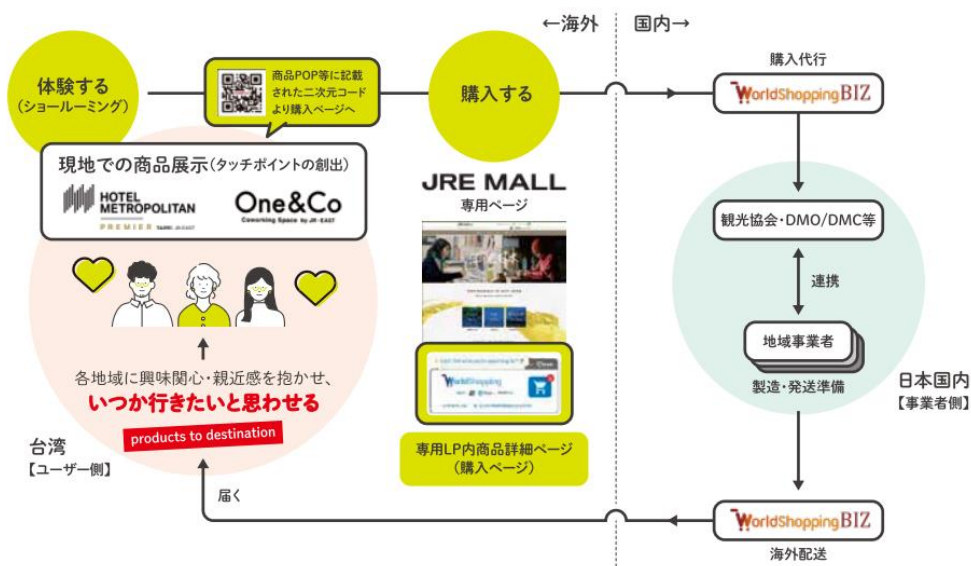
←海外　国内→

体験する
(ショールーミング)

商品POP等に記載された二次元コードより購入ページへ

購入する

購入代行

WorldShoppingBIZ

現地での商品展示(タッチポイントの創出)

HOTEL METROPOLITAN PREMIER TAIPEI JR-EAST

One&Co Coworking Space by JR-EAST

JRE MALL
専用ページ

観光協会・DMO/DMC等

連携

地域事業者

製造・発送準備

日本国内
【事業者側】

各地域に興味関心・親近感を抱かせ、
いつか行きたいと思わせる
products to destination

台湾
【ユーザー側】

WorldShopping

専用LP内商品詳細ページ
(購入ページ)

届く

WorldShoppingBIZ

海外配送